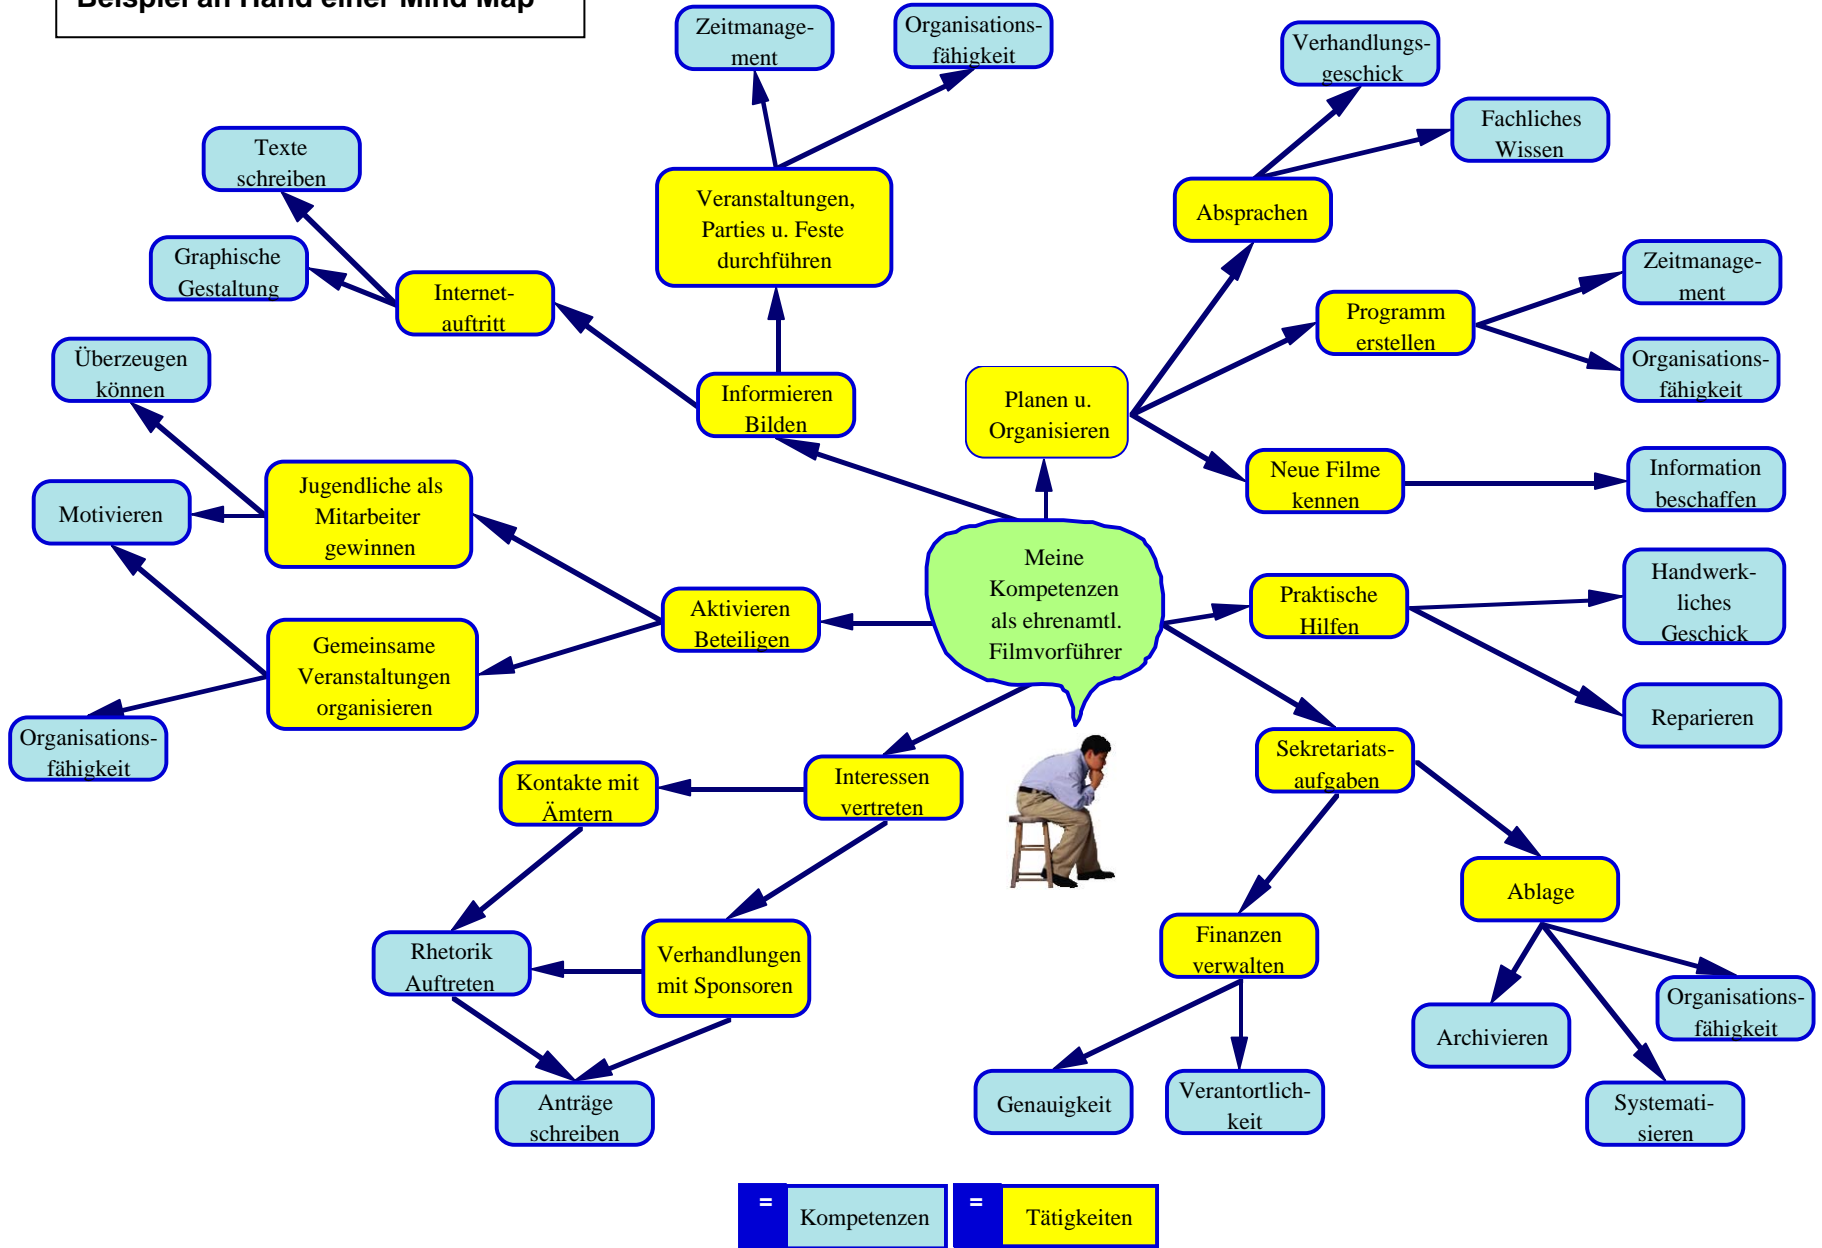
Beispiel an Hand einer Mind Map

Meine Kompetenzen als ehrenamtl. Filmvorführer

Informieren Bilden

Veranstaltungen, Parties u. Feste durchführen

Zeitmanagement

Organisationsfähigkeit

Internetauftritt

Texte schreiben

Graphische Gestaltung

Planen u. Organisieren

Absprachen

Verhandlungsgeschick

Fachliches Wissen

Programm erstellen

Zeitmanagement

Organisationsfähigkeit

Neue Filme kennen

Information beschaffen

Aktivieren Beteiligen

Jugendliche als Mitarbeiter gewinnen

Überzeugen können

Motivieren

Gemeinsame Veranstaltungen organisieren

Organisationsfähigkeit

Praktische Hilfen

Handwerkliches Geschick

Reparieren

Sekretariatsaufgaben

Finanzen verwalten

Genauigkeit

Verantortlichkeit

Ablage

Archivieren

Organisationsfähigkeit

Systematisieren

Interessen vertreten

Kontakte mit Ämtern

Rhetorik Auftreten

Verhandlungen mit Sponsoren

Anträge schreiben

= Kompetenzen

= Tätigkeiten